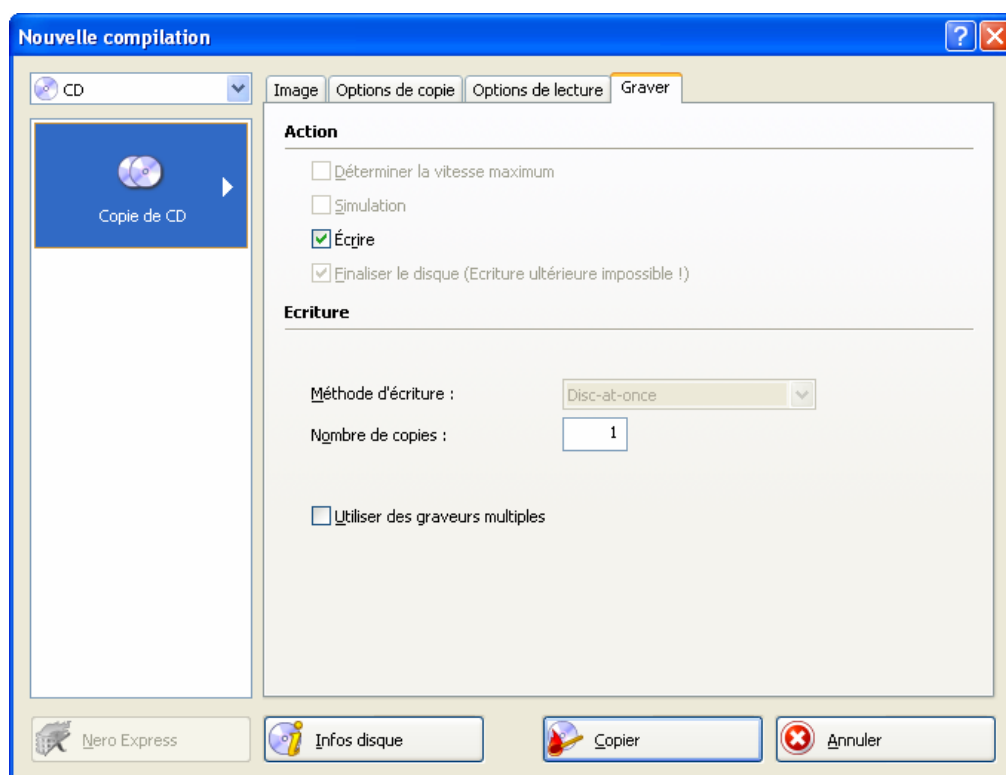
Nouvelle compilation

CD

Copie de CD

Image | Options de copie | Options de lecture | Graver

Action

Déterminer la vitesse maximum

Simulation

Écrire

Finaliser le disque (Ecriture ultérieure impossible !)

Ecriture

Méthode d'écriture : Disc-at-once

Nombre de copies : 1

Utiliser des graveurs multiples

Nero Express

Infos disque

Copier

Annuler